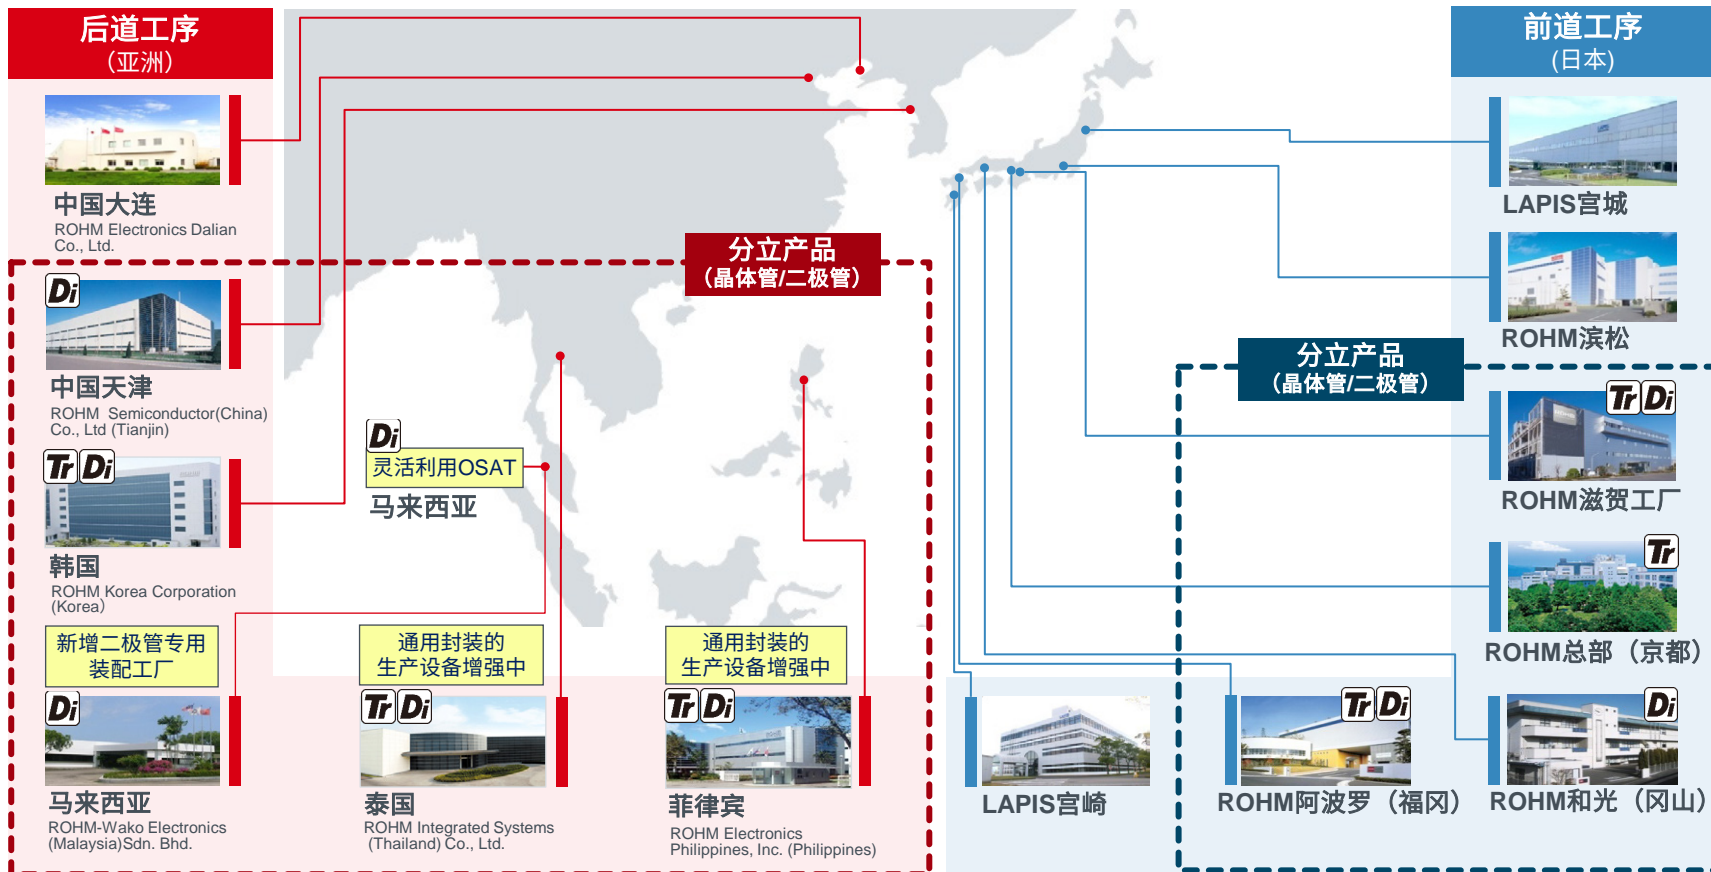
后道工序
（亚洲）

中国大连
ROHM Electronics Dalian Co., Ltd.

分立产品
（晶体管/二极管）

Di
中国天津
ROHM Semiconductor(China) Co., Ltd (Tianjin)

Tr Di
韩国
ROHM Korea Corporation (Korea)

Di
灵活利用OSAT
马来西亚

新增二极管专用装配工厂
Di
马来西亚
ROHM-Wako Electronics (Malaysia)Sdn. Bhd.

通用封装的生产设备增强中
Tr Di
泰国
ROHM Integrated Systems (Thailand) Co., Ltd.

通用封装的生产设备增强中
Tr Di
菲律宾
ROHM Electronics Philippines, Inc. (Philippines)

前道工序
（日本）

LAPIS宫城

ROHM滨松

分立产品
（晶体管/二极管）

Tr Di
ROHM滋贺工厂

Tr
ROHM总部（京都）

LAPIS宫崎

Tr Di
ROHM阿波罗（福冈）

Di
ROHM和光（冈山）